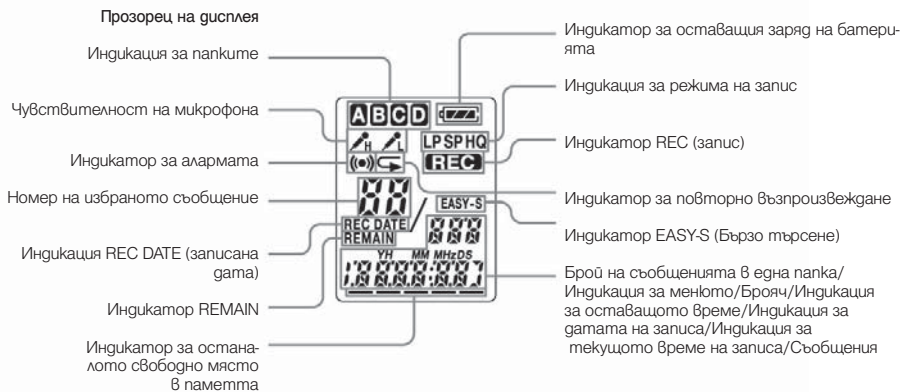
Прозорец на дисплея

Индикация за папките

Чувствителност на микрофона

Индикатор за алармата

Номер на избраното съобщение

Индикация REC DATE (записана дата)

Индикатор REMAIN

Индикатор за останалото свободно място в паметта

Индикатор за оставащия заряд на батерията

Индикация за режима на запис

Индикатор REC (запис)

Индикатор за повторно възпроизвеждане

Индикатор EASY-S (Бързо търсене)

Брой на съобщенията в една папка/ Индикация за менюто/Брояч/Индикация за оставащото време/Индикация за датата на записа/Индикация за текущото време на записа/Съобщения

A B C D

H L

LP SP HQ

REC

EASY-S

88

REC DATE

REMAIN

888

YH MM MHz DS

18888:887